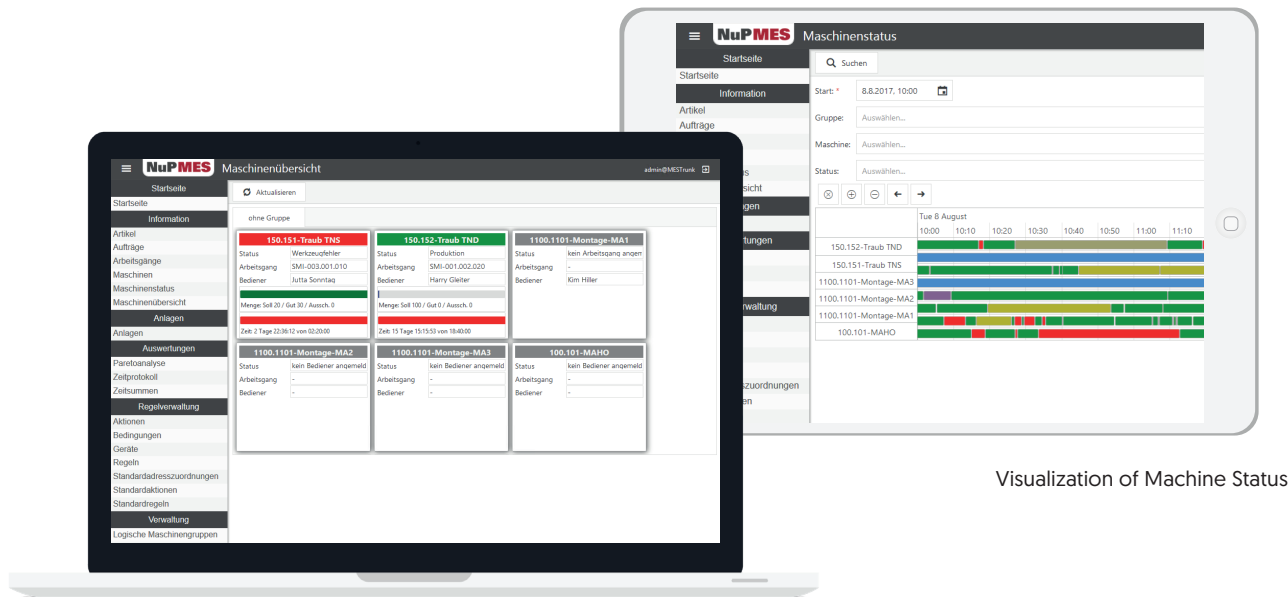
NuPMES Maschinenstatus

Startseite
Startseite
Information
Artikel
Aufträge

Suchen

Start: * 8.8.2017, 10:00
Gruppe: Auswählen...
Maschine: Auswählen...
Status: Auswählen...

Tue 8 August
10:00 10:10 10:20 10:30 10:40 10:50 11:00 11:10

150.152-Traub TND
150.151-Traub TNS
1100.1101-Montage-MA3
1100.1101-Montage-MA2
1100.1101-Montage-MA1
100.101-MAHO

NuPMES Maschinenübersicht
admin@MESTrunk

Startseite
Startseite
Information
Artikel
Aufträge
Arbeitsgänge
Maschinen
Maschinenstatus
Maschinenübersicht
Anlagen
Anlagen
Auswertungen
Paretoanalyse
Zeitprotokoll
Zeitsummen
Regelverwaltung
Aktionen
Bedingungen
Geräte
Regeln
Standardadresszuordnungen
Standardaktionen
Standardregeln
Verwaltung
Logische Maschinengruppen

Aktualisieren

ohne Gruppe

150.151-Traub TNS
Status Werkzeugfehler
Arbeitsgang SMI-003.001.010
Bediener Jutta Sonntag
Menge: Soll 20 / Gut 30 / Aussch. 0
Zeit: 2 Tage 22:36:12 von 02:20:00

150.152-Traub TND
Status Produktion
Arbeitsgang SMI-001.002.020
Bediener Harry Gleiter
Menge: Soll 100 / Gut 0 / Aussch. 0
Zeit: 15 Tage 15:15:53 von 18:40:00

1100.1101-Montage-MA1
Status kein Arbeitsgang angem
Arbeitsgang -
Bediener Kim Hiller

1100.1101-Montage-MA2
Status kein Bediener angemeld
Arbeitsgang -
Bediener -

1100.1101-Montage-MA3
Status kein Bediener angemeld
Arbeitsgang -
Bediener -

100.101-MAHO
Status kein Bediener angemeld
Arbeitsgang -
Bediener -

Visualization of Machine Status